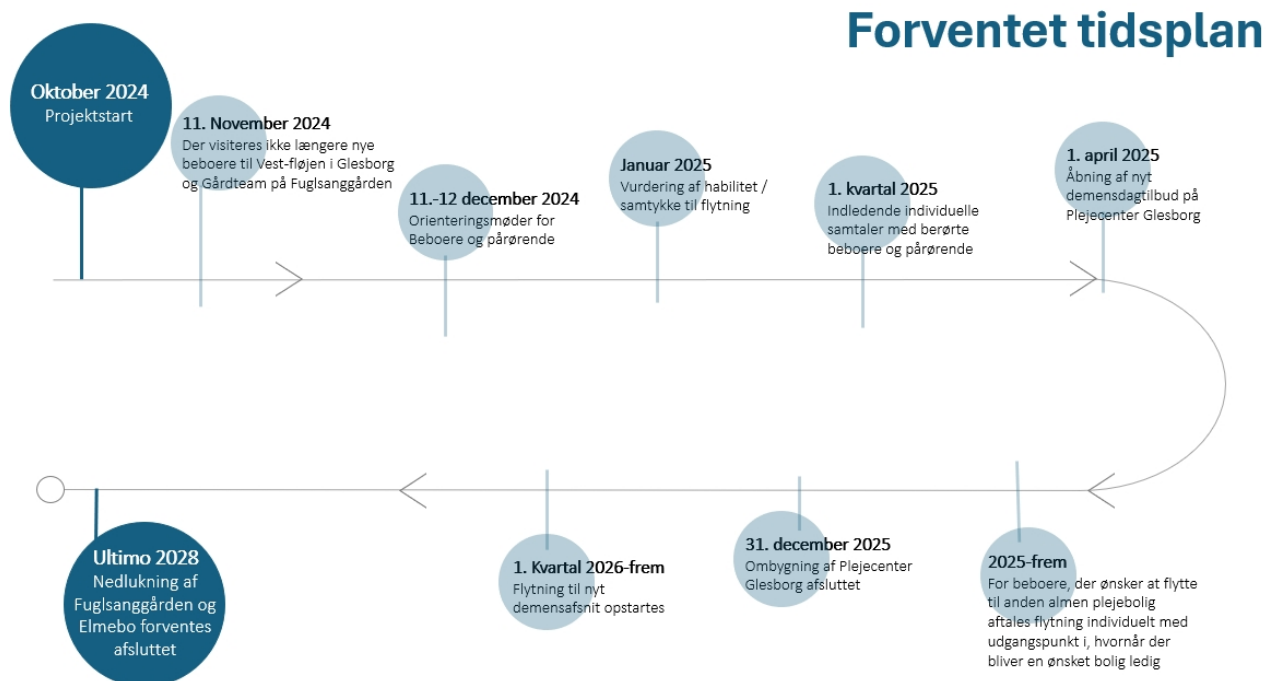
Forventet tidsplan

Oktober 2024
Projektstart

11. November 2024
Der visiteres ikke længere nye beboere til Vest-fløjen i Glesborg og Gårdteam på Fuglsanggården

11.-12 december 2024
Orienteringsmøder for Beboere og pårørende

Januar 2025
Vurdering af habilitet / samtykke til flytning

1. kvartal 2025
Indledende individuelle samtaler med berørte beboere og pårørende

1. april 2025
Åbning af nyt demensdagtilbud på Plejecenter Glesborg

2025-frem
For beboere, der ønsker at flytte til anden almen plejebolig aftales flytning individuelt med udgangspunkt i, hvornår der bliver en ønsket bolig ledig

31. december 2025
Ombygning af Plejecenter Glesborg afsluttet

1. Kvartal 2026-frem
Flytning til nyt demensafsnit opstartes

Ultimo 2028
Nedlukning af Fuglsanggården og Elmebo forventes afsluttet